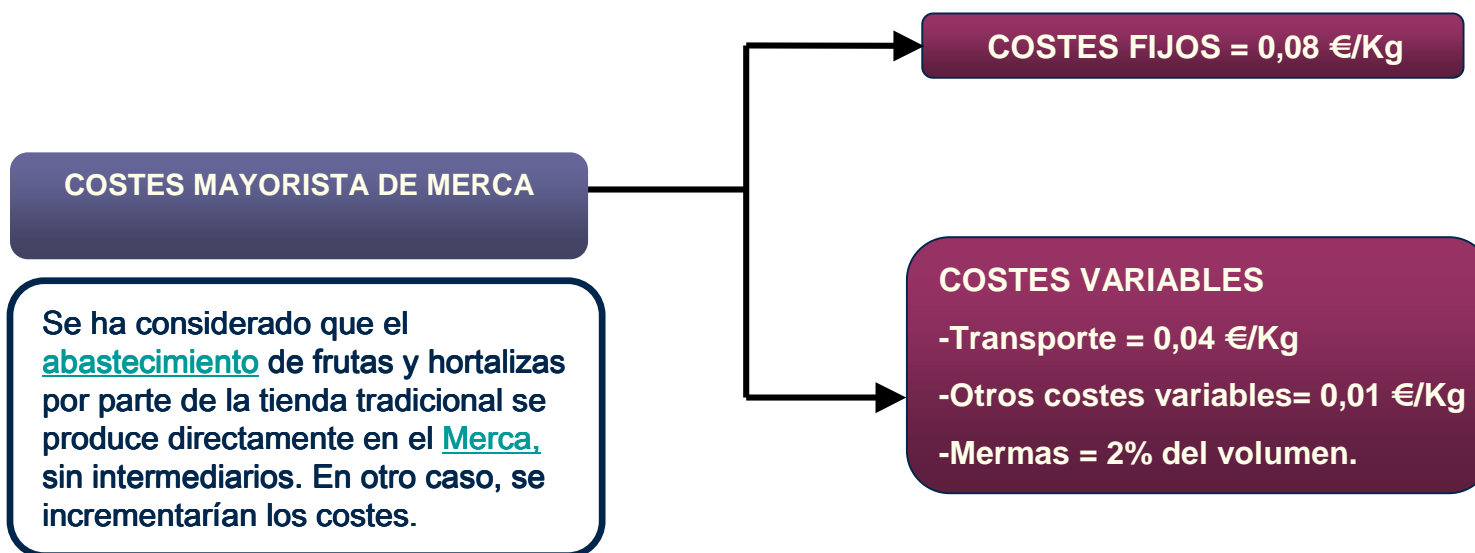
COSTES FIJOS = 0,08 €/Kg

COSTES MAYORISTA DE MERCA

Se ha considerado que el abastecimiento de frutas y hortalizas por parte de la tienda tradicional se produce directamente en el Merca, sin intermediarios. En otro caso, se incrementarían los costes.

COSTES VARIABLES

-Transporte = 0,04 €/Kg

-Otros costes variables= 0,01 €/Kg

-Mermas = 2% del volumen.